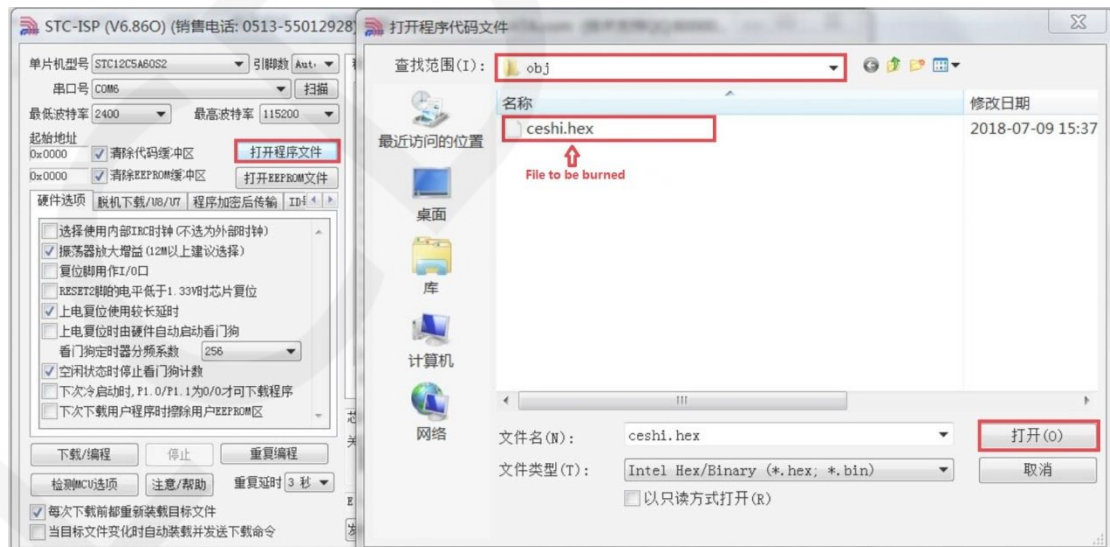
STC-ISP (V6.86O) (销售电话: 0513-55012928)

打开程序代码文件

单片机型号 STC12C5A60S2
引脚数 Auto
串口号 COM6
扫描
最低波特率 2400
最高波特率 115200
起始地址
0x0000
清除代码缓冲区
打开程序文件
0x0000
清除EEPROM缓冲区
打开EEPROM文件
硬件选项
脱机下载/U8/U7
程序加密后传输
ID号
选择使用内部IRC时钟(不选为外部时钟)
振荡器放大增益(12M以上建议选择)
复位脚用作I/O口
RESET2脚的电平低于1.33V时芯片复位
上电复位使用较长延时
上电复位时由硬件自动启动看门狗
看门狗定时器分频系数 256
空闲状态时停止看门狗计数
下次冷启动时,P1.0/P1.1为0/0才可下载程序
下次下载用户程序时擦除用户EEPROM区
下载/编程
停止
重复编程
检测MCU选项
注意/帮助
重复延时 3 秒
每次下载前都重新装载目标文件
当目标文件变化时自动装载并发送下载命令

查找范围(I): obj
最近访问的位置
桌面
库
计算机
网络
名称
修改日期
ceshi.hex
2018-07-09 15:37
File to be burned
III
文件名(N): ceshi.hex
打开(O)
文件类型(T): Intel Hex/Binary (*.hex; *.bin)
取消
以只读方式打开(R)